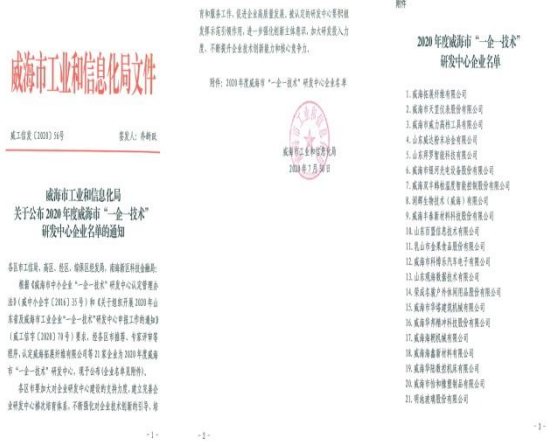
威海市工业和信息化局文件

威工信发〔2020〕54号　　　　签发人：季新权

威海市工业和信息化局
关于公布2020年度威海市"一企一技术"研发中心企业名单的通知

各区市工信局，高区、经区、临港区经发局，南海新区科技金融局：

根据《威海市中小企业"一企一技术"研发中心认定管理办法》（威中小企字〔2016〕35号）和《关于组织开展2020年山东省及威海市工业企业"一企一技术"研发中心申报工作的通知》（威工信字〔2020〕70号）要求，经各区市推荐、专家评审等程序，认定威海银海纤维有限公司等21家企业为2020年度威海市"一企一技术"研发中心企业（名单附后），现予公布。

各区市要加大对企业研发中心建设的支持力度，建立完善企业研发中心梯次培育体系，不断强化对企业技术创新的引导，培

- 1 -

育和服务工作，促进企业提质增效。被认定的研发中心要明确发展目标和任务，进一步强化创新主体意识，加大研发投入力度，不断提升企业技术创新能力和核心竞争力。

附件：2020年度威海市"一企一技术"研发中心企业名单

威海市工业和信息化局
2020年7月30日

- 2 -

附件

2020年度威海市"一企一技术"研发中心企业名单

1. 威海拓展纤维有限公司
2. 威海市天慧化成股份有限公司
3. 威海市威力高档工具有限公司
4. 山东威尔数据股份有限公司
5. 山东威罗智能科技有限公司
6. 威海市银河光电设备股份有限公司
7. 威海双丰韩柏温度智能控制股份有限公司
8. 润辉生物技术（威海）有限公司
9. 威海丰泰新材料科技股份有限公司
10. 山东百圆信息技术有限公司
11. 乳山市金果食品股份有限公司
12. 威海市科博乐汽车电子有限公司
13. 山东琅琊海藻技术有限公司
14. 荣成名骏户外休闲用品股份有限公司
15. 威海市华塔建筑机械有限公司
16. 威海华丹精密科技股份有限公司
17. 威海海鲸机械有限公司
18. 威海海鑫新材料有限公司
19. 威海华轻微股份有限公司
20. 威海市怡和瀚智能有限公司
21. 明旅玻璃股份有限公司

- 1 -